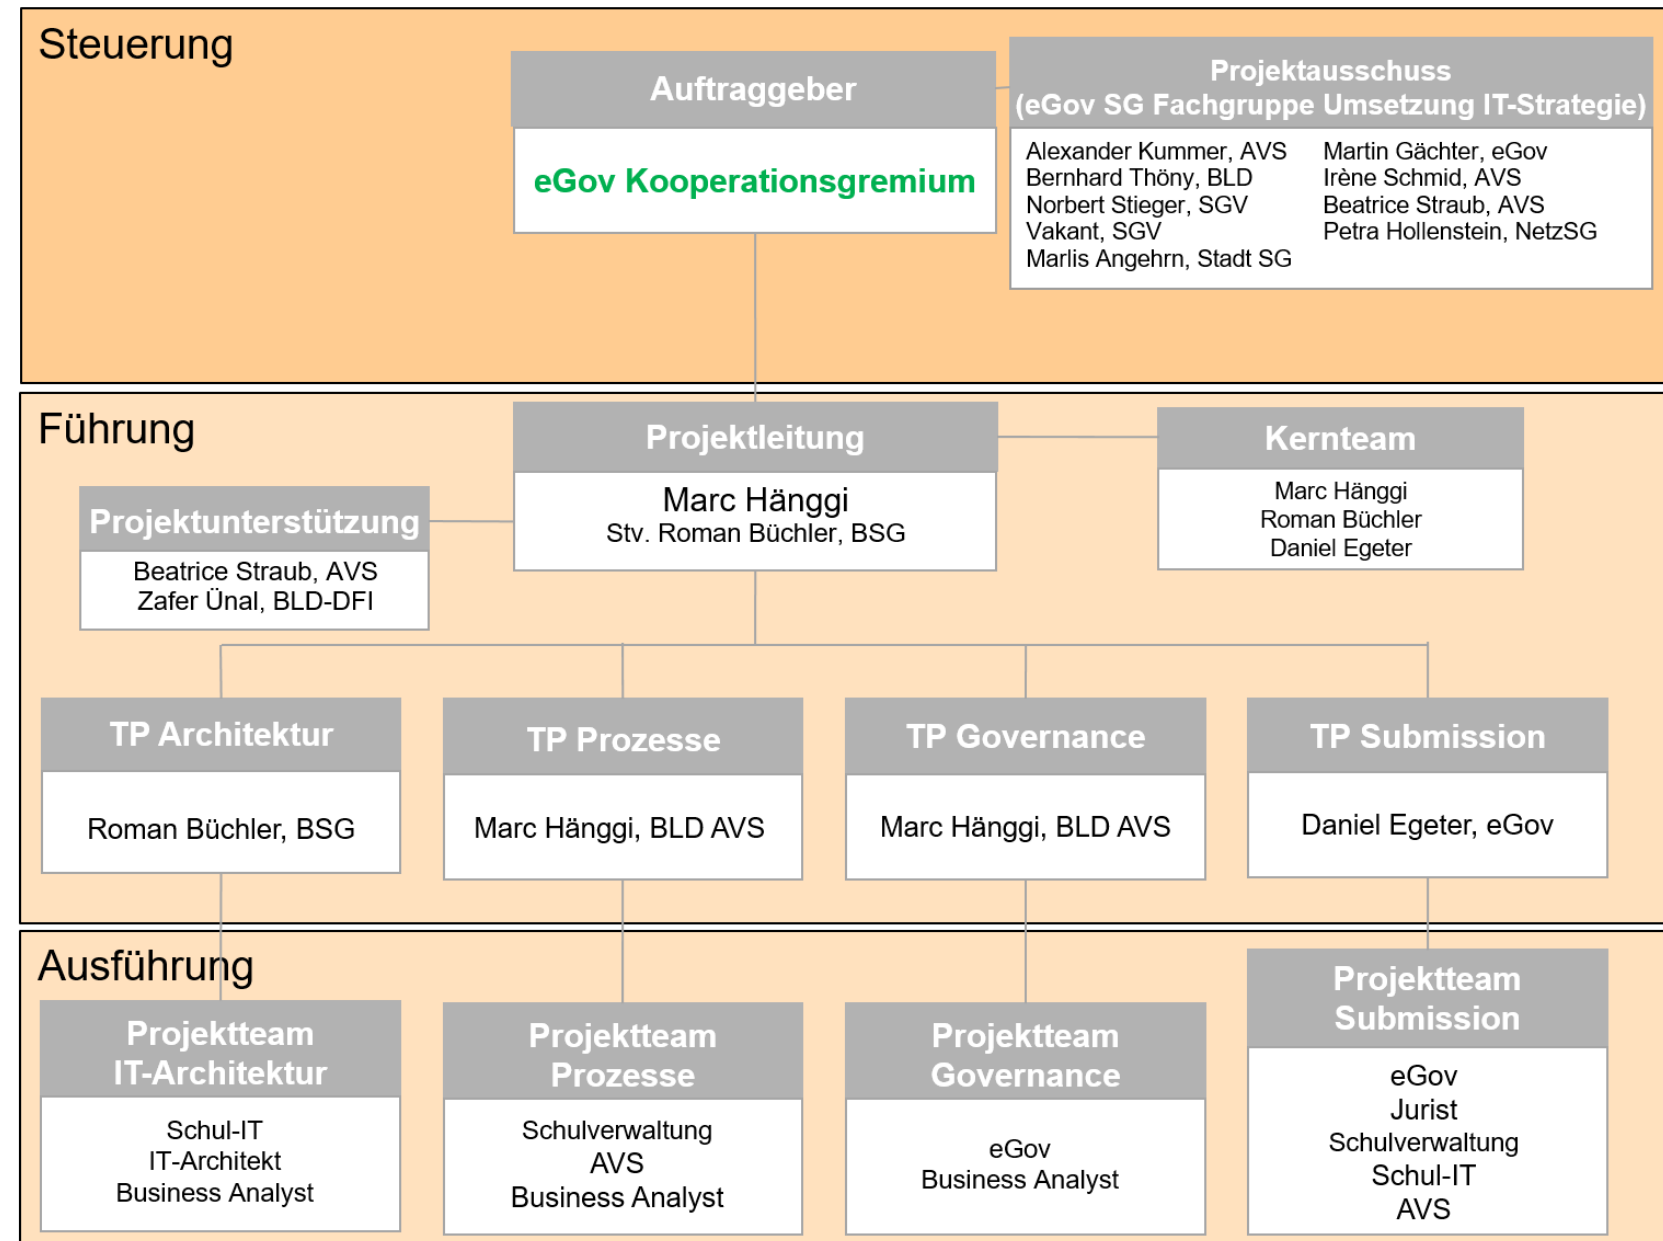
Steuerung

Auftraggeber

eGov Kooperationsgremium

Projektausschuss
(eGov SG Fachgruppe Umsetzung IT-Strategie)

Alexander Kummer, AVS
Bernhard Thöny, BLD
Norbert Stieger, SGV
Vakant, SGV
Marlis Angehrn, Stadt SG

Martin Gächter, eGov
Irène Schmid, AVS
Beatrice Straub, AVS
Petra Hollenstein, NetzSG

Führung

Projektleitung

Marc Hänggi
Stv. Roman Büchler, BSG

Kernteam

Marc Hänggi
Roman Büchler
Daniel Egeter

Projektunterstützung

Beatrice Straub, AVS
Zafer Ünal, BLD-DFI

TP Architektur

Roman Büchler, BSG

TP Prozesse

Marc Hänggi, BLD AVS

TP Governance

Marc Hänggi, BLD AVS

TP Submission

Daniel Egeter, eGov

Ausführung

Projektteam
IT-Architektur

Schul-IT
IT-Architekt
Business Analyst

Projektteam
Prozesse

Schulverwaltung
AVS
Business Analyst

Projektteam
Governance

eGov
Business Analyst

Projektteam
Submission

eGov
Jurist
Schulverwaltung
Schul-IT
AVS